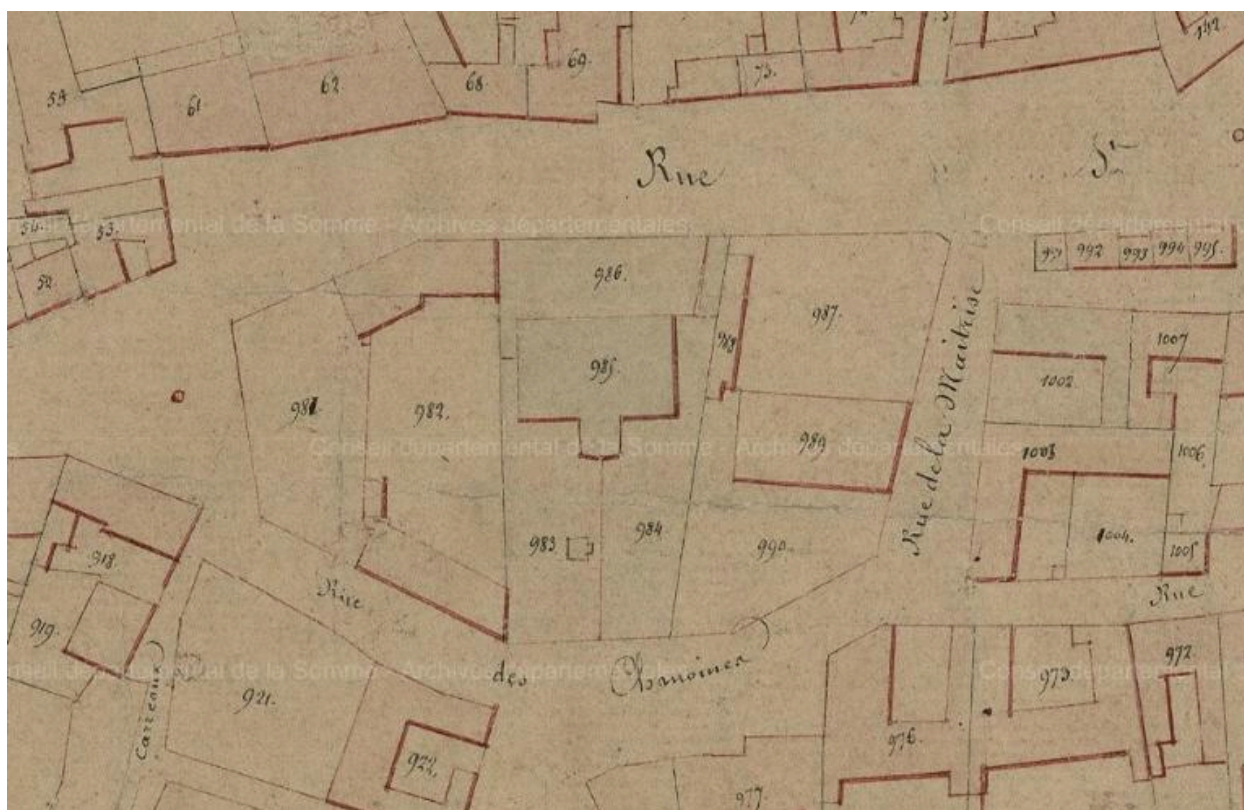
142

53

61

62

68

69

73

Rue

St

54

53

52

Conseil départemental de la Somme - Archives départementales

Conseil départemental

993 992 993 994 995

986

987

988

985

Rue de la Malaise

1007

1002

981

982

Conseil départemental de la Somme - Archives départementales

989

1003

1006

918

983

984

990

1004

1005

919

Rue

Rue

des Chanoines

Carreaux

Conseil départemental de la Somme - Archives départementales

Conseil départemental

973

972

921

922

976

977